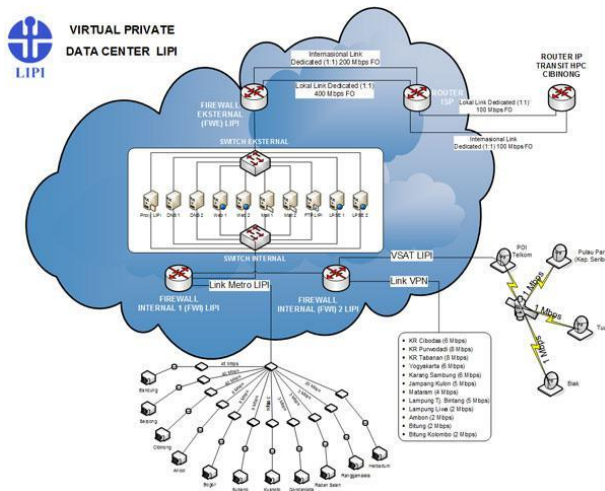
LIPI

VIRTUAL PRIVATE DATA CENTER LIPI

Internasional Link Dedicated (1:1) 200 Mbps FO

Lokal Link Dedicated (1:1) 400 Mbps FO

ROUTER IP TRANSIT HPC CIBINONG

FIREWALL EKSTERNAL (FWE) LIPI

ROUTER ISP

Lokal Link Dedicated (1:1) 100 Mbps FO

Internasional Link Dedicated (1:1) 100 Mbps FO

SWITCH EKSTERNAL

Proxy LIPI

DNS 1

DNS 2

Web 1

Web 2

Mail 1

Mail 2

FTP LIPI

LPSE 1

LPSE 2

SWITCH INTERNAL

FIREWALL INTERNAL 1 (FWI) LIPI

Link Metro LIPI

FIREWALL INTERNAL (FWI) 2 LIPI

VSAT LIPI

Link VPN

POI Telkom

Pulau Pari (Kep. Seribu)

1 Mbps

1 Mbps

1 Mbps

Tual

Biak

KR Cibodas (6 Mbps)
KR Purwodadi (6 Mbps)
KR Tabanan (6 Mbps)
Yogyakarta (6 Mbps)
Karang Sambung (6 Mbps)
Jampang Kulon (5 Mbps)
Mataram (4 Mbps)
Lampung Tj. Bintang (5 Mbps)
Lampung Liwa (2 Mbps)
Ambon (2 Mbps)
Bitung (2 Mbps)
Bitung Kolombo (2 Mbps)

Bandung

Subang

Cibinong

Bogor

Serpong

Cisitu

Gunung Kidul

Bukittinggi

Sentul

Rangkasbitung

Pasar Baru

Manado

Holtikultura

Serpong